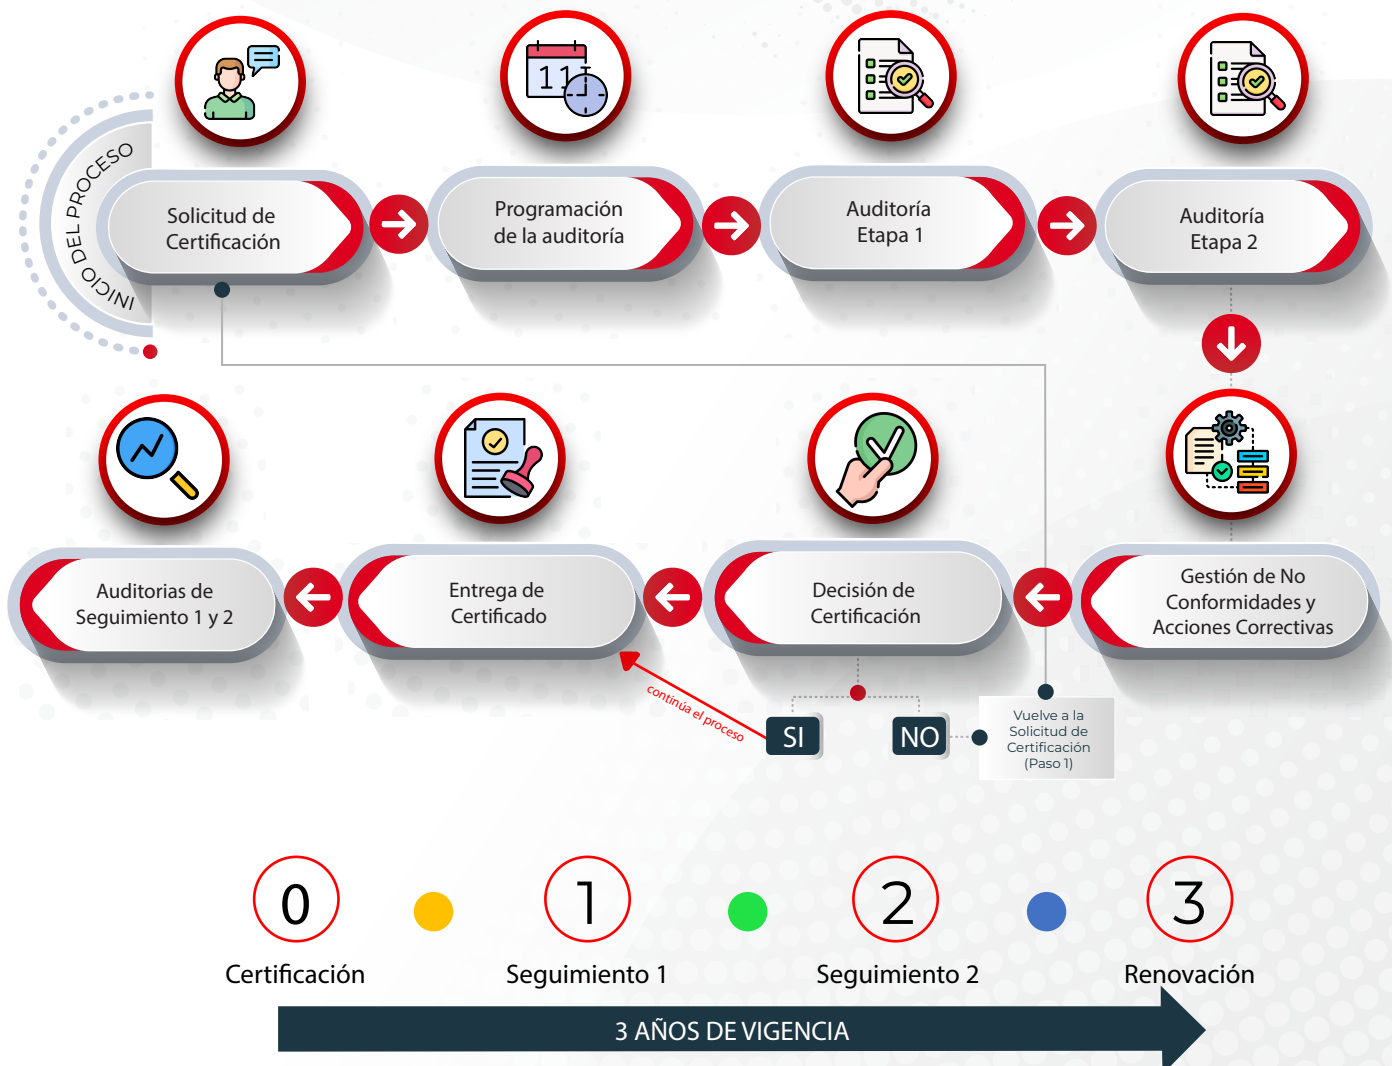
INICIO DEL PROCESO

Solicitud de Certificación

11

Programación de la auditoría

Auditoría Etapa 1

Auditoría Etapa 2

Gestión de No Conformidades y Acciones Correctivas

Decisión de Certificación

Entrega de Certificado

Auditorias de Seguimiento 1 y 2

continúa el proceso

SI

NO

Vuelve a la Solicitud de Certificación (Paso 1)

0

Certificación

1

Seguimiento 1

2

Seguimiento 2

3

Renovación

3 AÑOS DE VIGENCIA